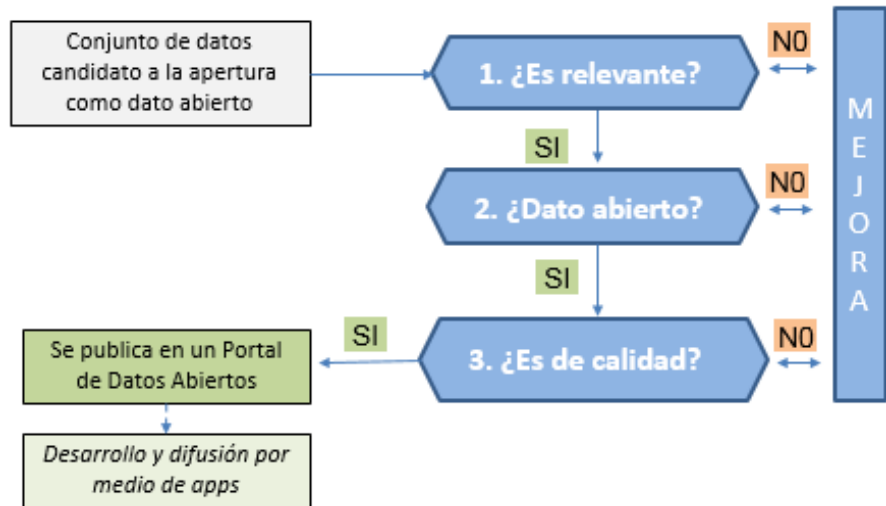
Conjunto de datos candidato a la apertura como dato abierto

1. ¿Es relevante?

N0

SI

2. ¿Dato abierto?

N0

SI

SI

3. ¿Es de calidad?

N0

M
E
J
O
R
A

Se publica en un Portal de Datos Abiertos

Desarrollo y difusión por medio de apps